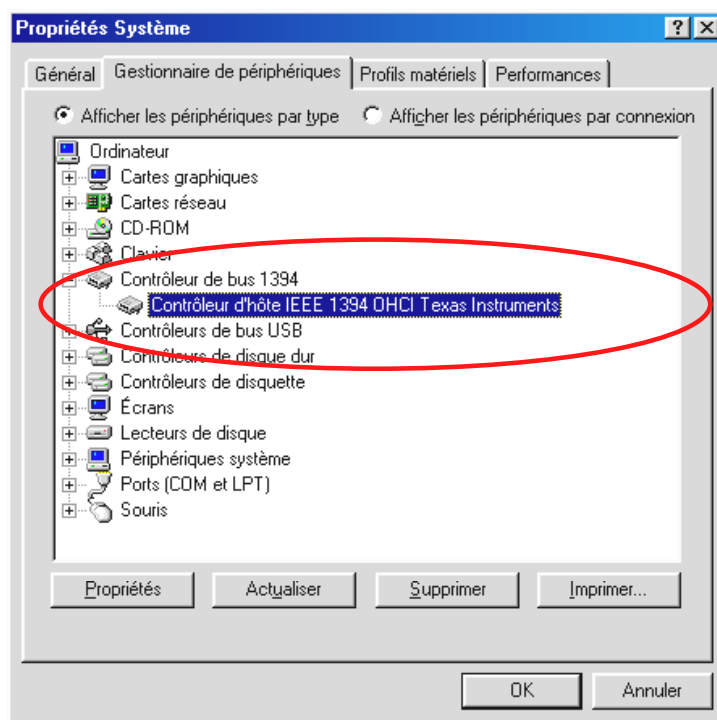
Propriétés Système

?
X

Général
Gestionnaire de périphériques
Profils matériels
Performances

Afficher les périphériques par type
Afficher les périphériques par connexion

Ordinateur
Cartes graphiques
Cartes réseau
CD-ROM
Clavier
Contrôleur de bus 1394
Contrôleur d'hôte IEEE 1394 OHCI Texas Instruments
Contrôleurs de bus USB
Contrôleurs de disque dur
Contrôleurs de disquette
Écrans
Lecteurs de disque
Périphériques système
Ports (COM et LPT)
Souris

Propriétés
Actualiser
Supprimer
Imprimer...

OK
Annuler